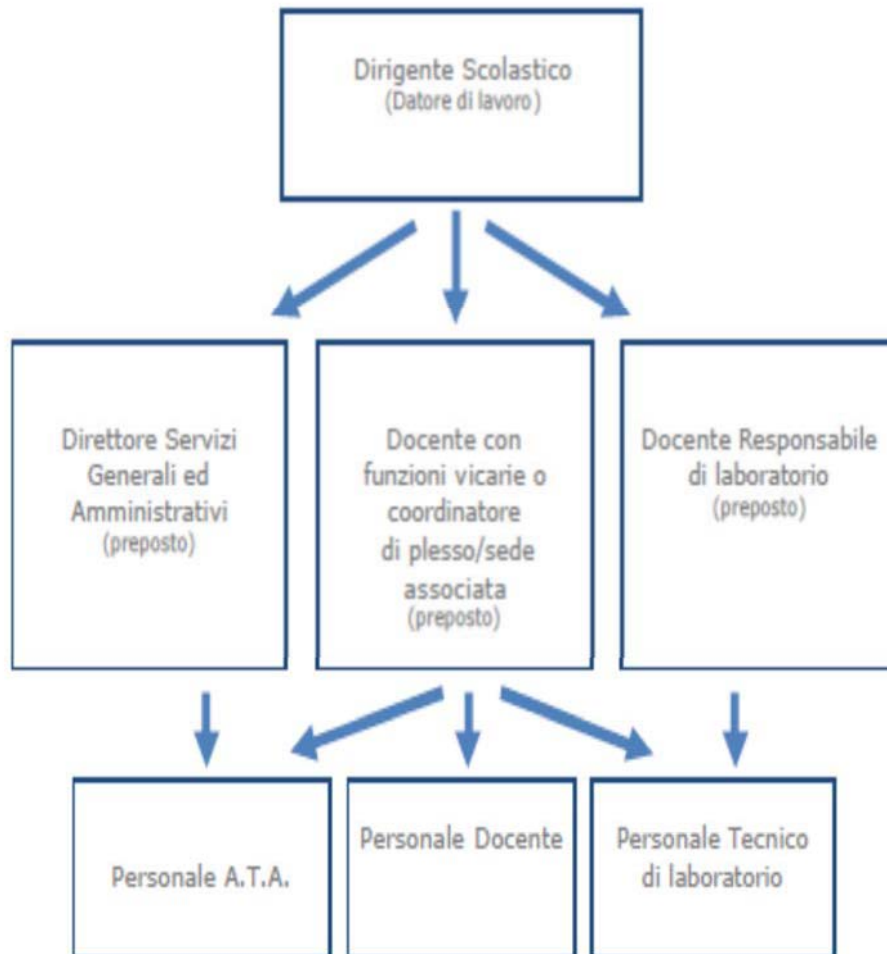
Dirigente Scolastico
(Datore di lavoro)

Direttore Servizi Generali ed Amministrativi
(preposto)

Docente con funzioni vicarie o coordinatore di plesso/sede associata
(preposto)

Docente Responsabile di laboratorio
(preposto)

Personale A.T.A.

Personale Docente

Personale Tecnico di laboratorio